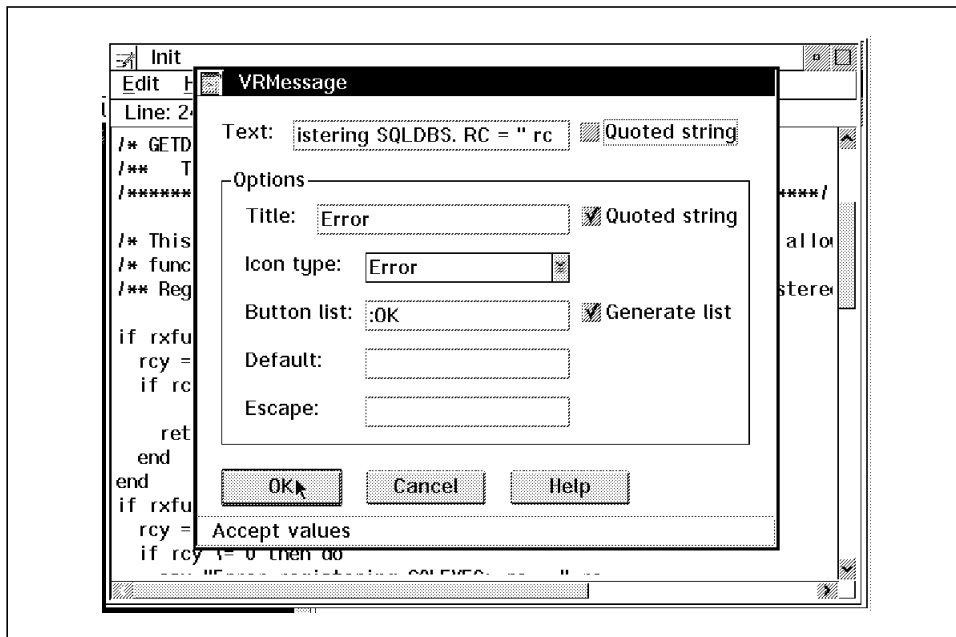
Init
Edit H
Line: 2
/* GETD
/** T
/******
/* This
/* func
/** Reg
if rxfu
rcy =
if rc
ret
end
end
if rxfu
rcy =
if rcy \= 0 then do
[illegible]

\*\*\*\*/
allo
stere

VRMessage
Text: istering SQLDBS. RC = " rc
Quoted string
Options
Title: Error
Quoted string
Icon type: Error
Button list: :OK
Generate list
Default:
Escape:
OK
Cancel
Help
Accept values